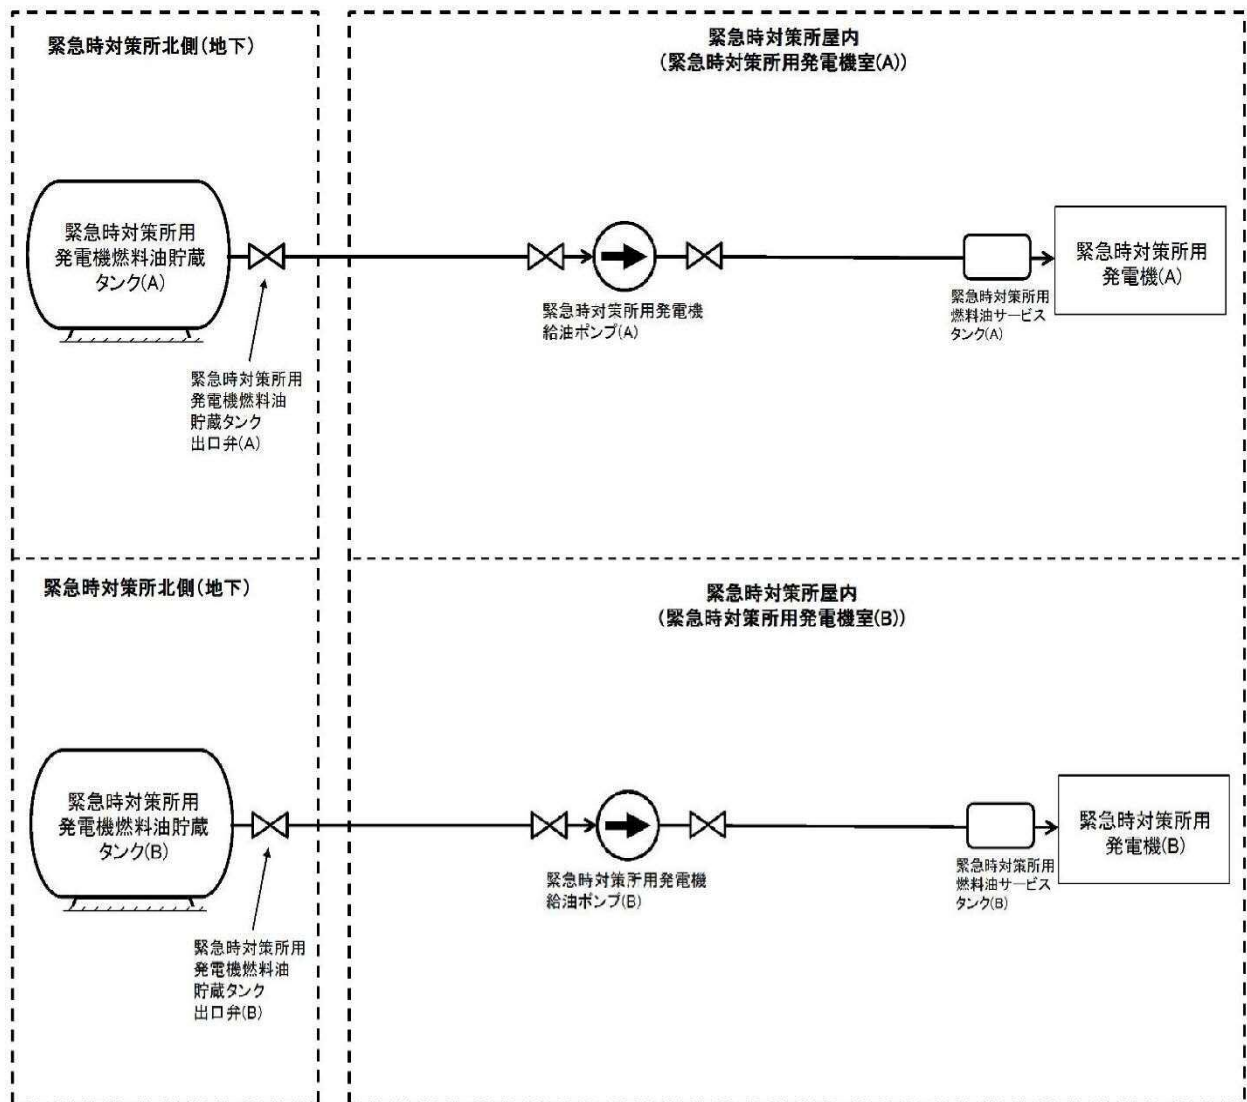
緊急時対策所北側(地下)

緊急時対策所屋内
(緊急時対策所用発電機室(A))

緊急時対策所用
発電機燃料油貯蔵
タンク(A)

緊急時対策所用発電機
給油ポンプ(A)

緊急時対策所用
燃料油サービス
タンク(A)

緊急時対策所用
発電機(A)

緊急時対策所用
発電機燃料油
貯蔵タンク
出口弁(A)

緊急時対策所北側(地下)

緊急時対策所屋内
(緊急時対策所用発電機室(B))

緊急時対策所用
発電機燃料油貯蔵
タンク(B)

緊急時対策所用発電機
給油ポンプ(B)

緊急時対策所用
燃料油サービス
タンク(B)

緊急時対策所用
発電機(B)

緊急時対策所用
発電機燃料油
貯蔵タンク
出口弁(B)